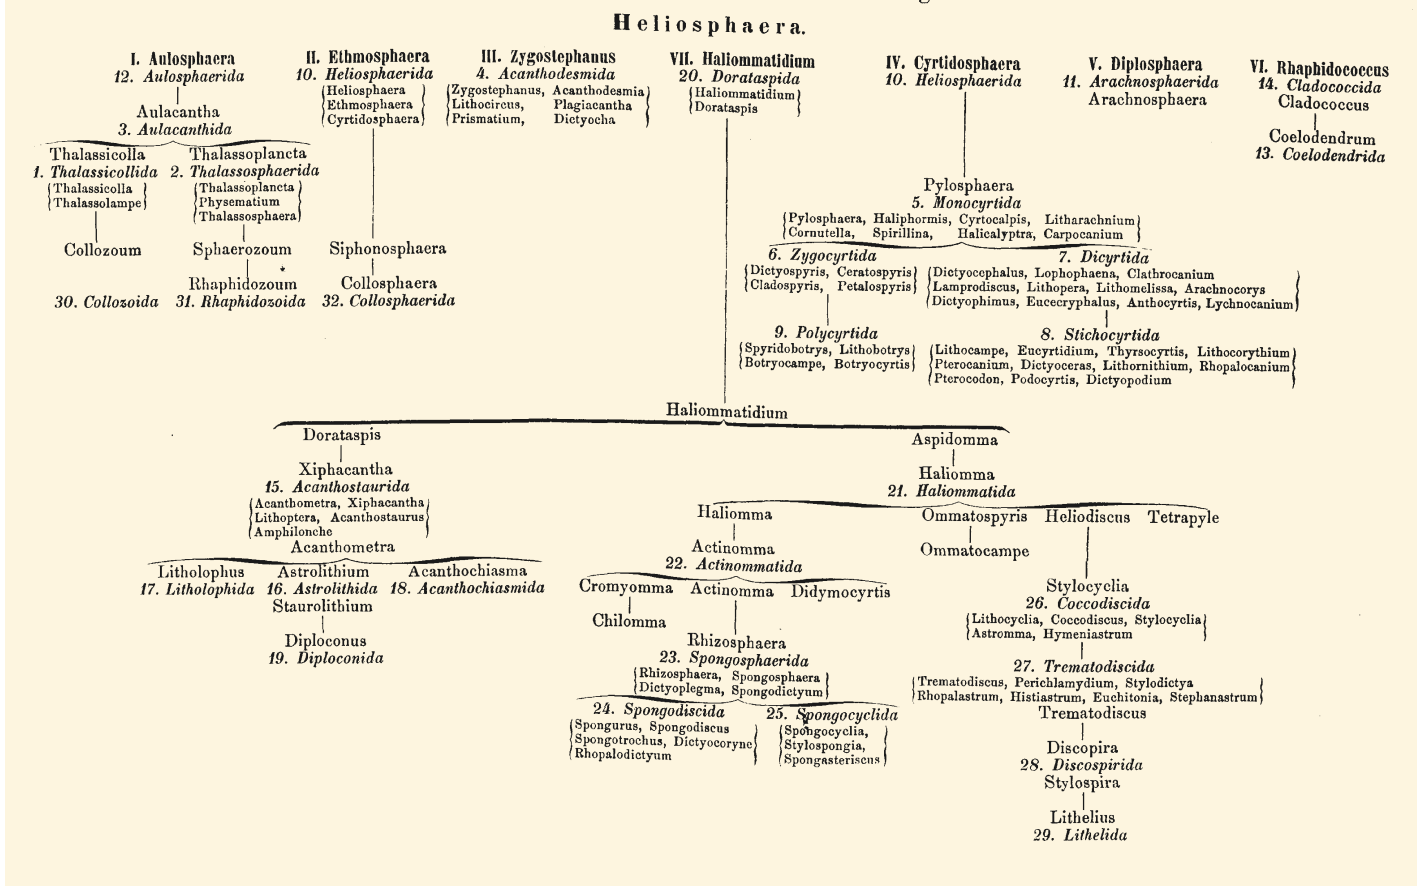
Heliosphaera.

I. Aulosphaera
12. Aulosphaerida
Aulacantha
3. Aulacanthida
Thalassicolla
1. Thalassicollida
Thalassicolla
Thalassolampe
Collozoum
30. Collozoida
Thalassoplancta
2. Thalassosphaerida
Thalassoplancta
Physematium
Thalassosphaera
Sphaerozoum
Rhaphidozoum
31. Rhaphidozoida

II. Ethmosphaera
10. Heliosphaerida
Heliosphaera
Ethmosphaera
Cyrtidosphaera
Siphonosphaera
Collosphaera
32. Collosphaerida

III. Zygostephanus
4. Acanthodesmida
Zygostephanus, Acanthodesmia
Lithocircus, Plagiacantha
Prismatium, Dictyocha

VII. Haliommatidium
20. Dorataspida
Haliommatidium
Dorataspis

IV. Cyrtidosphaera
10. Heliosphaerida

V. Diplosphaera
11. Arachnosphaerida
Arachnosphaera

VI. Rhaphidococcus
14. Cladococcida
Cladococcus
Coelodendrum
13. Coelodendrida

Pylosphaera
5. Monocyrtida
Pylosphaera, Haliphormis, Cyrtocalpis, Litharachnium
Cornutella, Spirillina, Halicalyptra, Carpocanium
6. Zygocyrtida
Dictyospyris, Ceratospyris
Cladospyris, Petalospyris
9. Polycyrtida
Spyridobotrys, Lithobotrys
Botryocampe, Botryocyrtis
7. Dicyrtida
Dictyocephalus, Lophophaena, Clathrocanium
Lamprodiscus, Lithopera, Lithomelissa, Arachnocorys
Dictyophimus, Eucecryphalus, Anthocyrtis, Lychnocanium
8. Stichocyrtida
Lithocampe, Eucyrtidium, Thyrsocyrtis, Lithocorythium
Pterocanium, Dictyoceras, Lithornithium, Rhopalocanium
Pterocodon, Podocyrtis, Dictyopodium

Haliommatidium
Dorataspis
Xiphacantha
15. Acanthostaurida
Acanthometra, Xiphacantha
Lithoptera, Acanthostaurus
Amphilonche
Acanthometra
Litholophus
17. Litholophida
Astrolithium
16. Astrolithida
Staurolithium
Diploconus
19. Diploconida
Acanthochiasma
18. Acanthochiasmida

Aspidomma
Haliomma
21. Haliommatida
Haliomma
Actinomma
22. Actinommatida
Cromyomma
Chilomma
Actinomma
Rhizosphaera
23. Spongosphaerida
Rhizosphaera, Spongosphaera
Dictyoplegma, Spongodictyum
24. Spongodiscida
Spongurus, Spongodiscus
Spongotrochus, Dictyocoryne
Rhopalodictyum
25. Spongocyclida
Spongocyclia,
Stylospongia,
Spongasteriscus
Didymocyrtis
Ommatospyris
Ommatocampe
Heliodiscus
Tetrapyle
Stylocyclia
26. Coccodiscida
Lithocyclia, Coccodiscus, Stylocyclia
Astromma, Hymeniastrum
27. Trematodiscida
Trematodiscus, Perichlamydium, Stylodictya
Rhopalastrum, Histiastrum, Euchitonia, Stephanastrum
Trematodiscus
Discopira
28. Discospirida
Stylospira
Lithelius
29. Lithelida